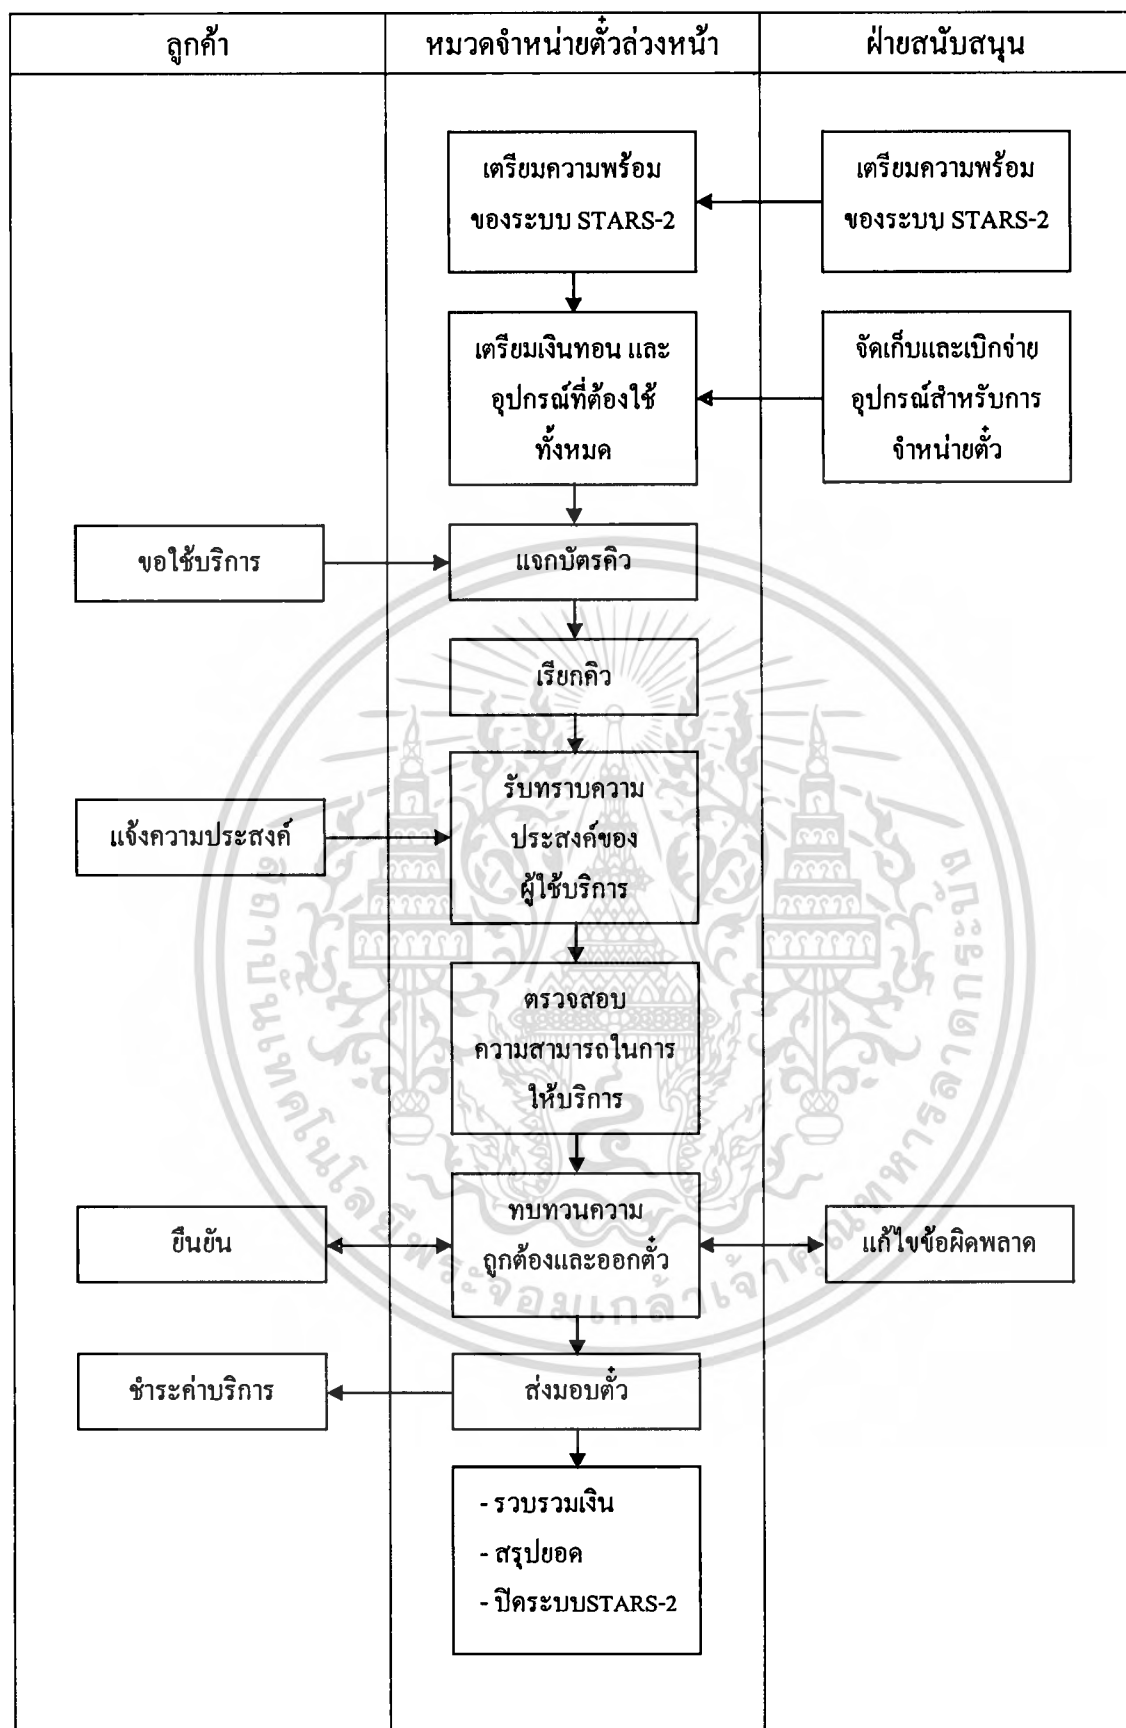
| ลูกค้า | หมวดจำหน่ายตั๋วล่วงหน้า | ฝ่ายสนับสนุน |
|---|---|---|

เตรียมความพร้อมของระบบ STARS-2

เตรียมความพร้อมของระบบ STARS-2

เตรียมเงินทอน และอุปกรณ์ที่ต้องใช้ทั้งหมด

จัดเก็บและเบิกจ่ายอุปกรณ์สำหรับการจำหน่ายตั๋ว

ขอใช้บริการ

แจกบัตรคิว

เรียกคิว

แจ้งความประสงค์

รับทราบความประสงค์ของผู้ใช้บริการ

ตรวจสอบความสามารถในการให้บริการ

ยืนยัน

ทบทวนความถูกต้องและออกตั๋ว

แก้ไขข้อผิดพลาด

ชำระค่าบริการ

ส่งมอบตั๋ว

- รวบรวมเงิน
- สรุปยอด
- ปิดระบบSTARS-2